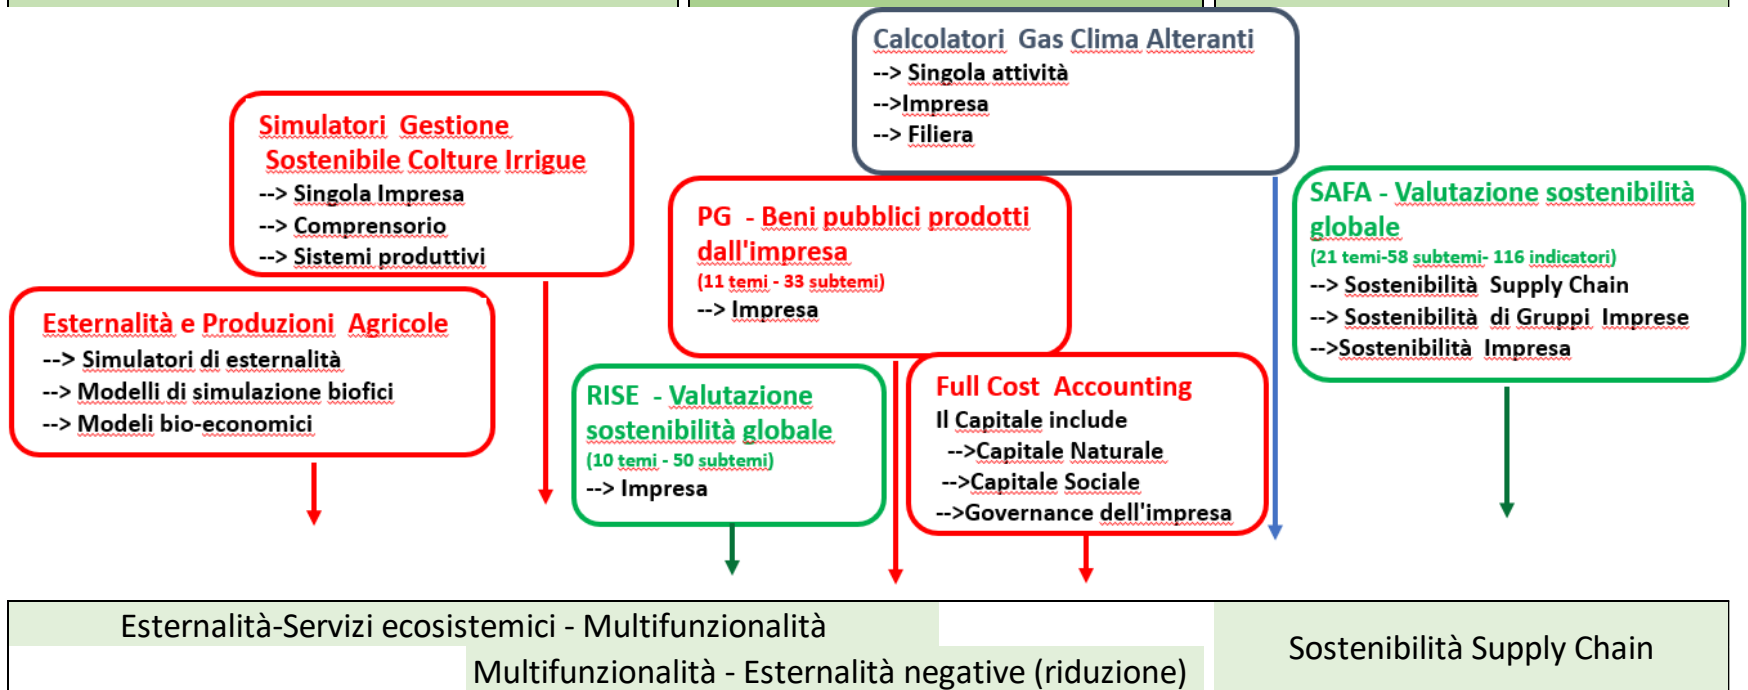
Calcolatori Gas Clima Alteranti
--> Singola attività
-->Impresa
--> Filiera

Simulatori Gestione Sostenibile Colture Irrigue
--> Singola Impresa
--> Comprensorio
--> Sistemi produttivi

PG - Beni pubblici prodotti dall'impresa
(11 temi - 33 subtemi)
--> Impresa

SAFA - Valutazione sostenibilità globale
(21 temi-58 subtemi- 116 indicatori)
--> Sostenibilità Supply Chain
--> Sostenibilità di Gruppi Imprese
-->Sostenibilità Impresa

Esternalità e Produzioni Agricole
--> Simulatori di esternalità
--> Modelli di simulazione biofici
--> Modeli bio-economici

RISE - Valutazione sostenibilità globale
(10 temi - 50 subtemi)
--> Impresa

Full Cost Accounting
Il Capitale include
-->Capitale Naturale
-->Capitale Sociale
-->Governance dell'impresa

Esternalità-Servizi ecosistemici - Multifunzionalità
Multifunzionalità - Esternalità negative (riduzione)

Sostenibilità Supply Chain